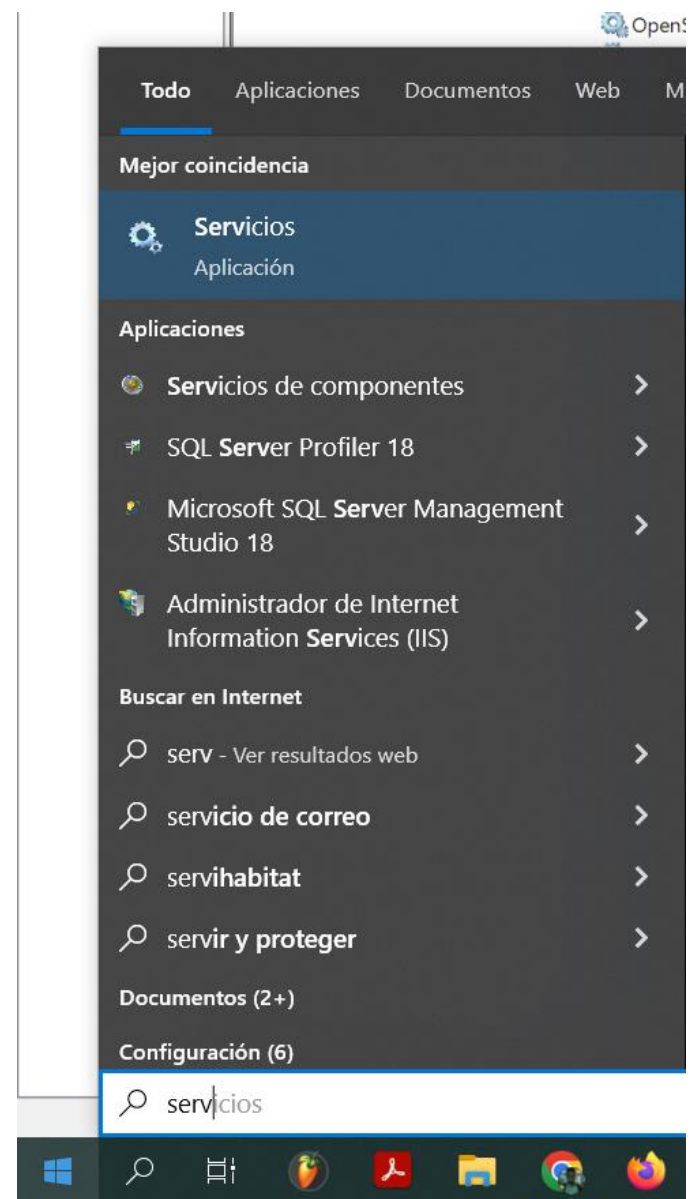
OpenS

Todo Aplicaciones Documentos Web M

Mejor coincidencia

Servicios
Aplicación

Aplicaciones

Servicios de componentes

SQL Server Profiler 18

Microsoft SQL Server Management Studio 18

Administrador de Internet Information Services (IIS)

Buscar en Internet

serv - Ver resultados web

servicio de correo

servihabitat

servir y proteger

Documentos (2+)

Configuración (6)

servicios